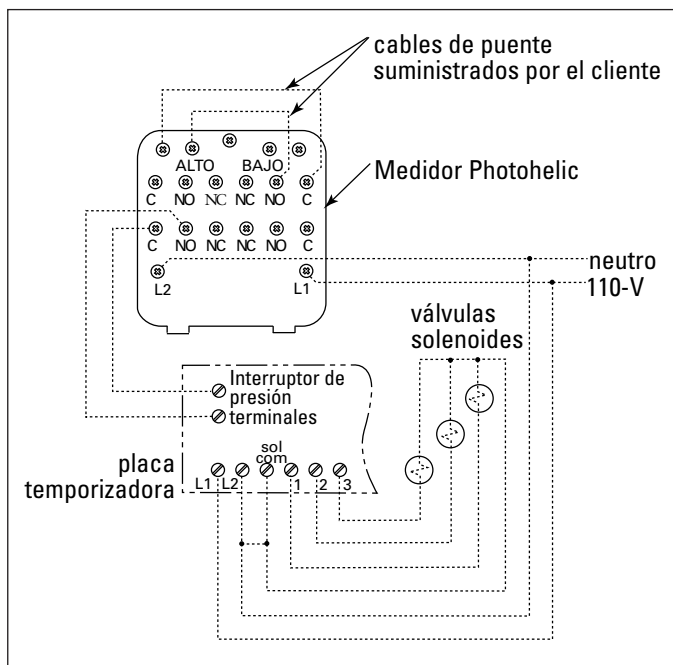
cables de puente suministrados por el cliente

ALTO BAJO

Medidor Photohelic

C NO NC NC NO C

C NO NC NC NO C

L2 L1

neutro

110-V

válvulas solenoides

Interruptor de presión terminales

sol com

placa temporizadora

L1 L2 1 2 3